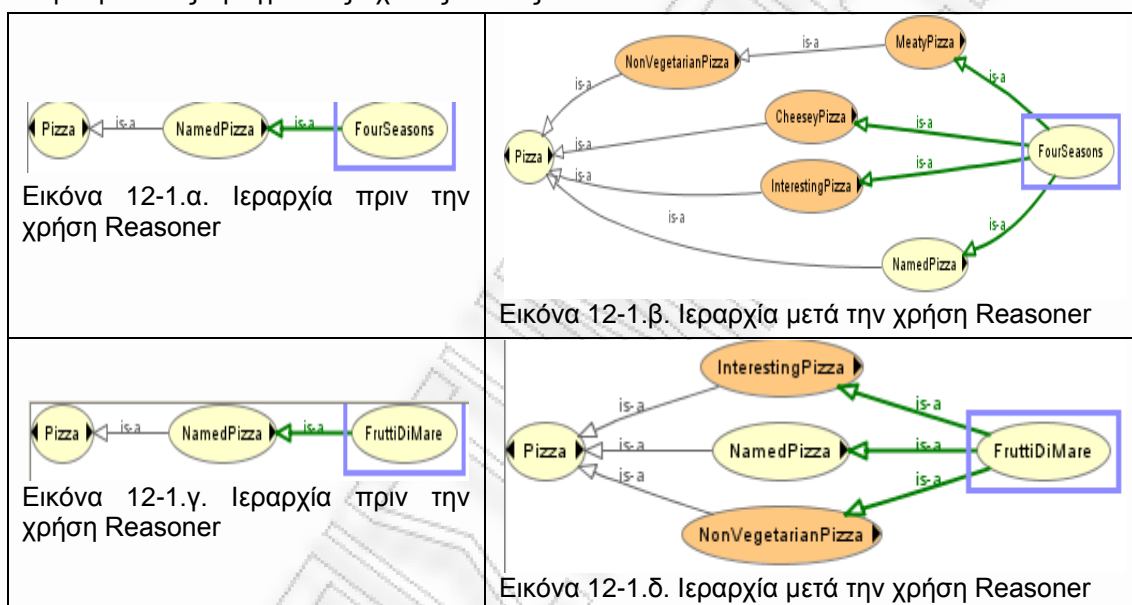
| Pizza is-a NamedPizza is-a FourSeasons<br>Εικόνα 12-1.α. Ιεραρχία πριν την χρήση Reasoner | NonVegetarianPizza is-a MeatyPizza is-a is-a CheeseyPizza is-a Pizza is-a is-a InterestingPizza is-a FourSeasons is-a is-a NamedPizza<br>Εικόνα 12-1.β. Ιεραρχία μετά την χρήση Reasoner |
|---|---|
| Pizza is-a NamedPizza is-a FruttiDiMare<br>Εικόνα 12-1.γ. Ιεραρχία πριν την χρήση Reasoner | InterestingPizza is-a is-a Pizza is-a NamedPizza is-a FruttiDiMare is-a is-a NonVegetarianPizza<br>Εικόνα 12-1.δ. Ιεραρχία μετά την χρήση Reasoner |